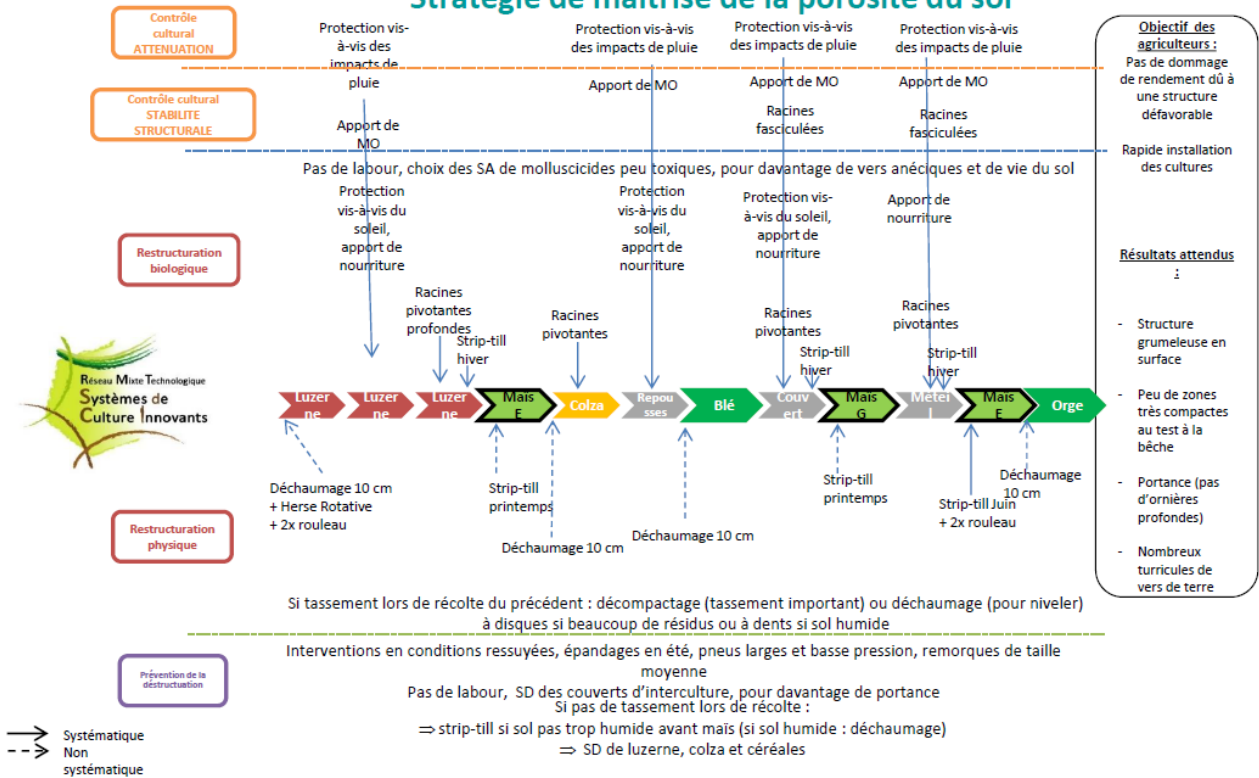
Stratégie de maîtrise de la porosité du sol

Contrôle cultural ATTENUATION

Contrôle cultural STABILITE STRUCTURALE

Restructuration biologique

Restructuration physique

Prévention de la destructuration

Protection vis-à-vis des impacts de pluie

Apport de MO

Protection vis-à-vis des impacts de pluie

Apport de MO

Protection vis-à-vis des impacts de pluie

Apport de MO

Racines fasciculées

Protection vis-à-vis des impacts de pluie

Apport de MO

Racines fasciculées

Pas de labour, choix des SA de molluscicides peu toxiques, pour davantage de vers anéciques et de vie du sol

Protection vis-à-vis du soleil, apport de nourriture

Protection vis-à-vis du soleil, apport de nourriture

Protection vis-à-vis du soleil, apport de nourriture

Apport de nourriture

Racines pivotantes profondes

Strip-till hiver

Racines pivotantes

Racines pivotantes

Strip-till hiver

Racines pivotantes

Strip-till hiver

Réseau Mixte Technologique
Systèmes de Culture Innovants

Luzerne | Luzerne | Luzerne | Maïs F | Colza | Repousses | Blé | Couvert | Maïs G | Méteil | Maïs F | Orge

Déchaumage 10 cm + Herse Rotative + 2x rouleau

Strip-till printemps

Déchaumage 10 cm

Déchaumage 10 cm

Strip-till printemps

Strip-till Juin + 2x rouleau

Déchaumage 10 cm

Si tassement lors de récolte du précédent : décompactage (tassement important) ou déchaumage (pour niveler) à disques si beaucoup de résidus ou à dents si sol humide

Interventions en conditions ressuyées, épandages en été, pneus larges et basse pression, remorques de taille moyenne

Pas de labour, SD des couverts d'interculture, pour davantage de portance

Si pas de tassement lors de récolte :
⇒ strip-till si sol pas trop humide avant maïs (si sol humide : déchaumage)
⇒ SD de luzerne, colza et céréales

Systématique
Non systématique

Objectif des agriculteurs :

Pas de dommage de rendement dû à une structure défavorable

Rapide installation des cultures

Résultats attendus :

- Structure grumeleuse en surface

- Peu de zones très compactes au test à la bêche

- Portance (pas d'ornières profondes)

- Nombreux turricules de vers de terre